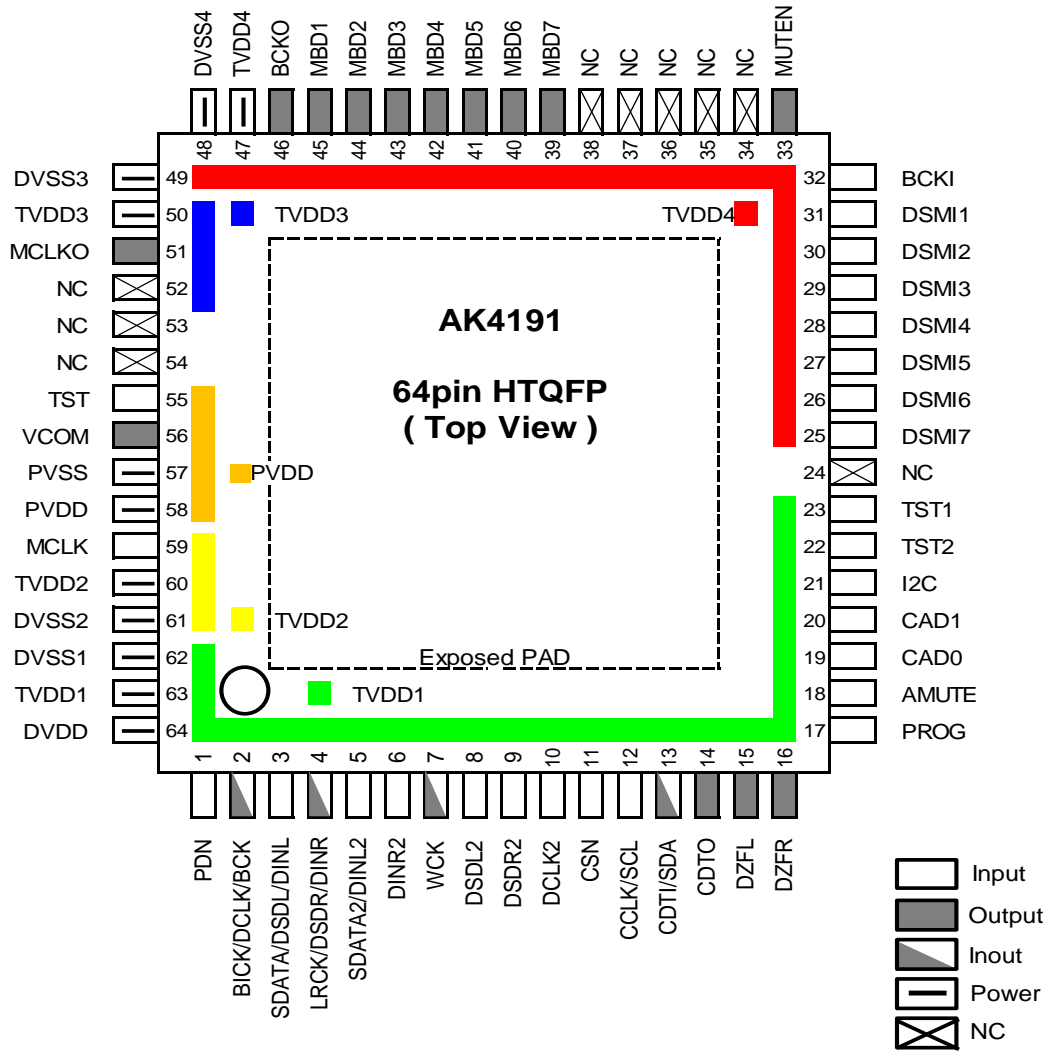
DVSS4 TVDD4 BCKO MBD1 MBD2 MBD3 MBD4 MBD5 MBD6 MBD7 NC NC NC NC NC MUTEN

48 47 46 45 44 43 42 41 40 39 38 37 36 35 34 33

DVSS3 49
TVDD3 50
MCLKO 51
NC 52
NC 53
NC 54
TST 55
VCOM 56
PVSS 57
PVDD 58
MCLK 59
TVDD2 60
DVSS2 61
DVSS1 62
TVDD1 63
DVDD 64

TVDD3

TVDD4

AK4191

64pin HTQFP
( Top View )

PVDD

TVDD2

Exposed PAD

TVDD1

32 BCKI
31 DSMI1
30 DSMI2
29 DSMI3
28 DSMI4
27 DSMI5
26 DSMI6
25 DSMI7
24 NC
23 TST1
22 TST2
21 I2C
20 CAD1
19 CAD0
18 AMUTE
17 PROG

1 2 3 4 5 6 7 8 9 10 11 12 13 14 15 16

PDN BICK/DCLK/BCK SDATA/DSDL/DINL LRCK/DSDR/DINR SDATA2/DINL2 DINR2 WCK DSDL2 DSDR2 DCLK2 CSN CCLK/SCL CDTI/SDA CDTO DZFL DZFR

Input
Output
Inout
Power
NC